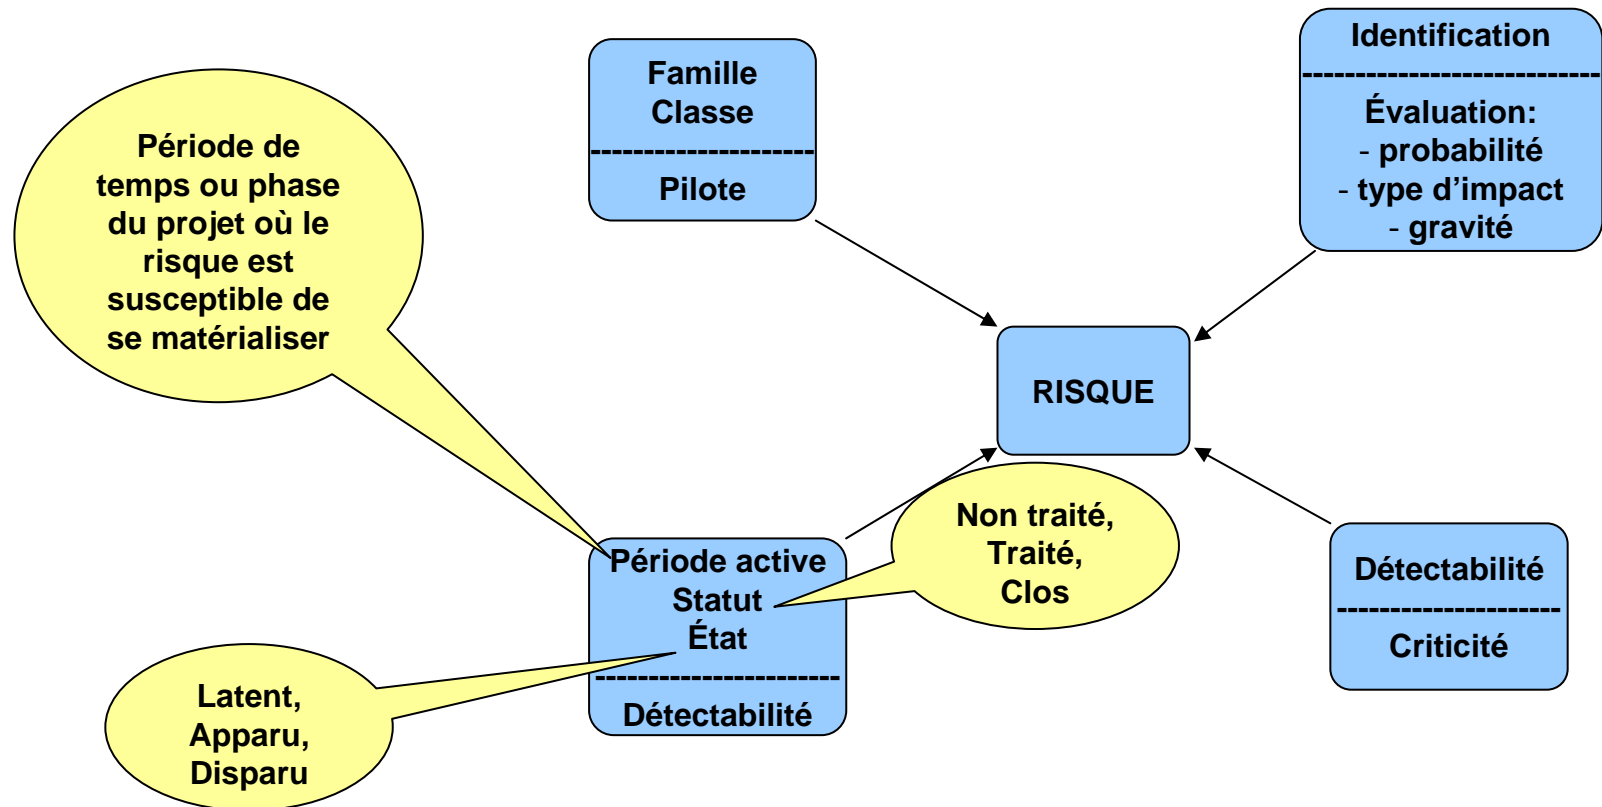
Période de temps ou phase du projet où le risque est susceptible de se matérialiser

Famille
Classe
--------------------
Pilote

Identification
----------------------------
Évaluation:
- probabilité
- type d'impact
- gravité

RISQUE

Non traité,
Traité,
Clos

Période active
Statut
État
----------------------
Détectabilité

Détectabilité
--------------------
Criticité

Latent,
Apparu,
Disparu